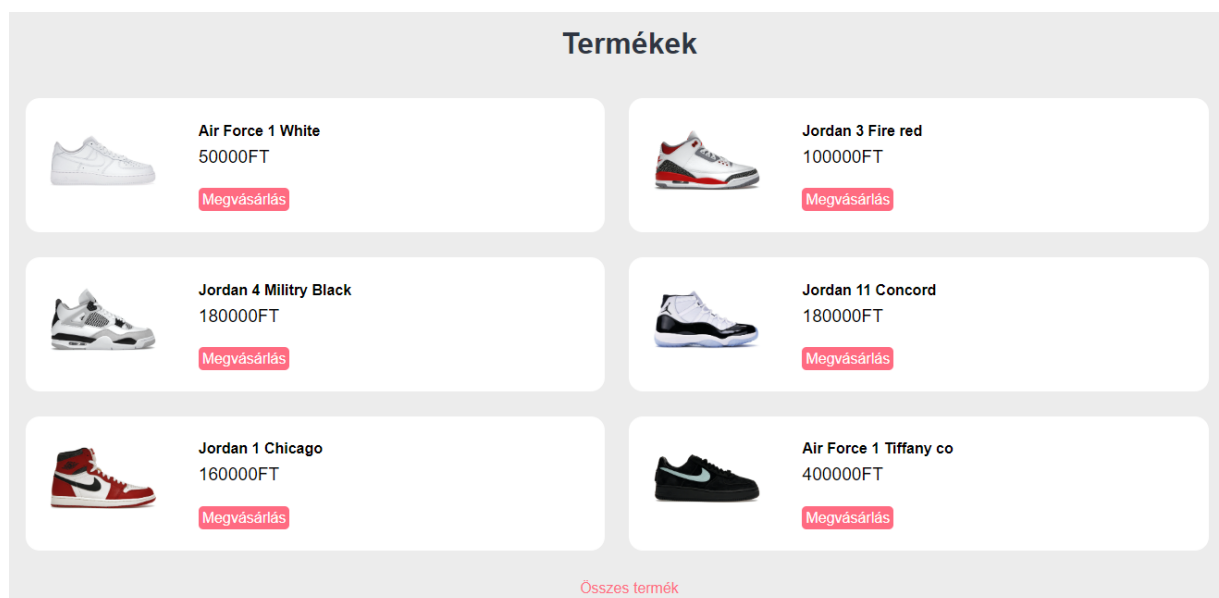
Termékek

Air Force 1 White
50000FT
Megvásárlás

Jordan 3 Fire red
100000FT
Megvásárlás

Jordan 4 Militry Black
180000FT
Megvásárlás

Jordan 11 Concord
180000FT
Megvásárlás

Jordan 1 Chicago
160000FT
Megvásárlás

Air Force 1 Tiffany co
400000FT
Megvásárlás

Összes termék